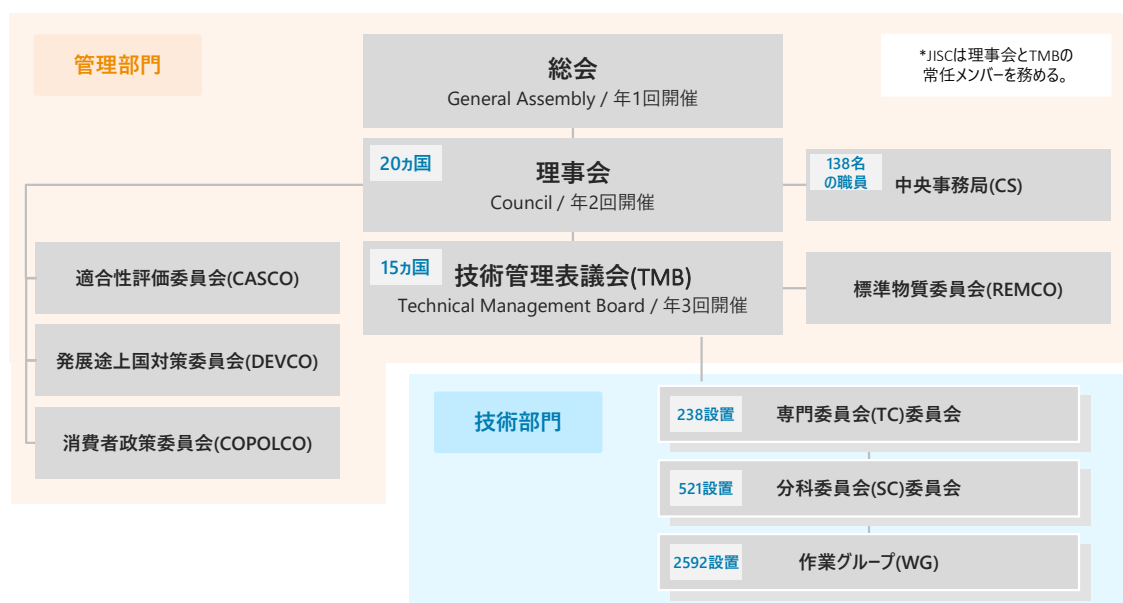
管理部門

総会
General Assembly / 年1回開催

*JISCは理事会とTMBの常任メンバーを務める。

20カ国
理事会
Council / 年2回開催

138名の職員
中央事務局(CS)

15カ国
技術管理表議会(TMB)
Technical Management Board / 年3回開催

適合性評価委員会(CASCO)

標準物質委員会(REMCO)

発展途上国対策委員会(DEVCO)

消費者政策委員会(COPOLCO)

技術部門

238設置
専門委員会(TC)委員会

521設置
分科委員会(SC)委員会

2592設置
作業グループ(WG)